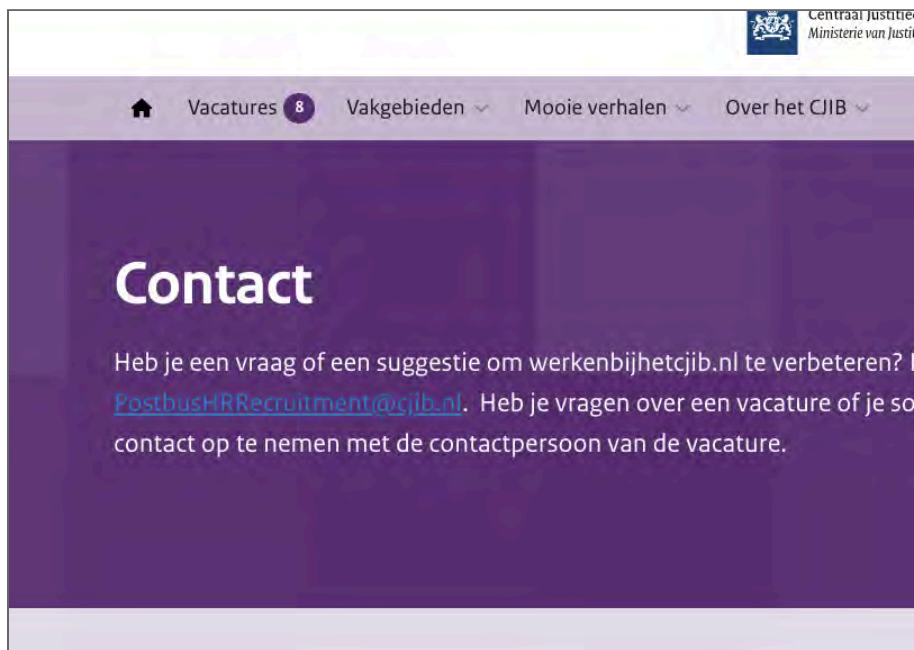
Centraal Justitie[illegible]
Ministerie van Justi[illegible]

Vacatures 8 Vakgebieden Mooie verhalen Over het CJIB

Contact

Heb je een vraag of een suggestie om werkenbijhetcjib.nl te verbeteren? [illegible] PostbusHRRecruitment@cjib.nl. Heb je vragen over een vacature of je so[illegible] contact op te nemen met de contactpersoon van de vacature.